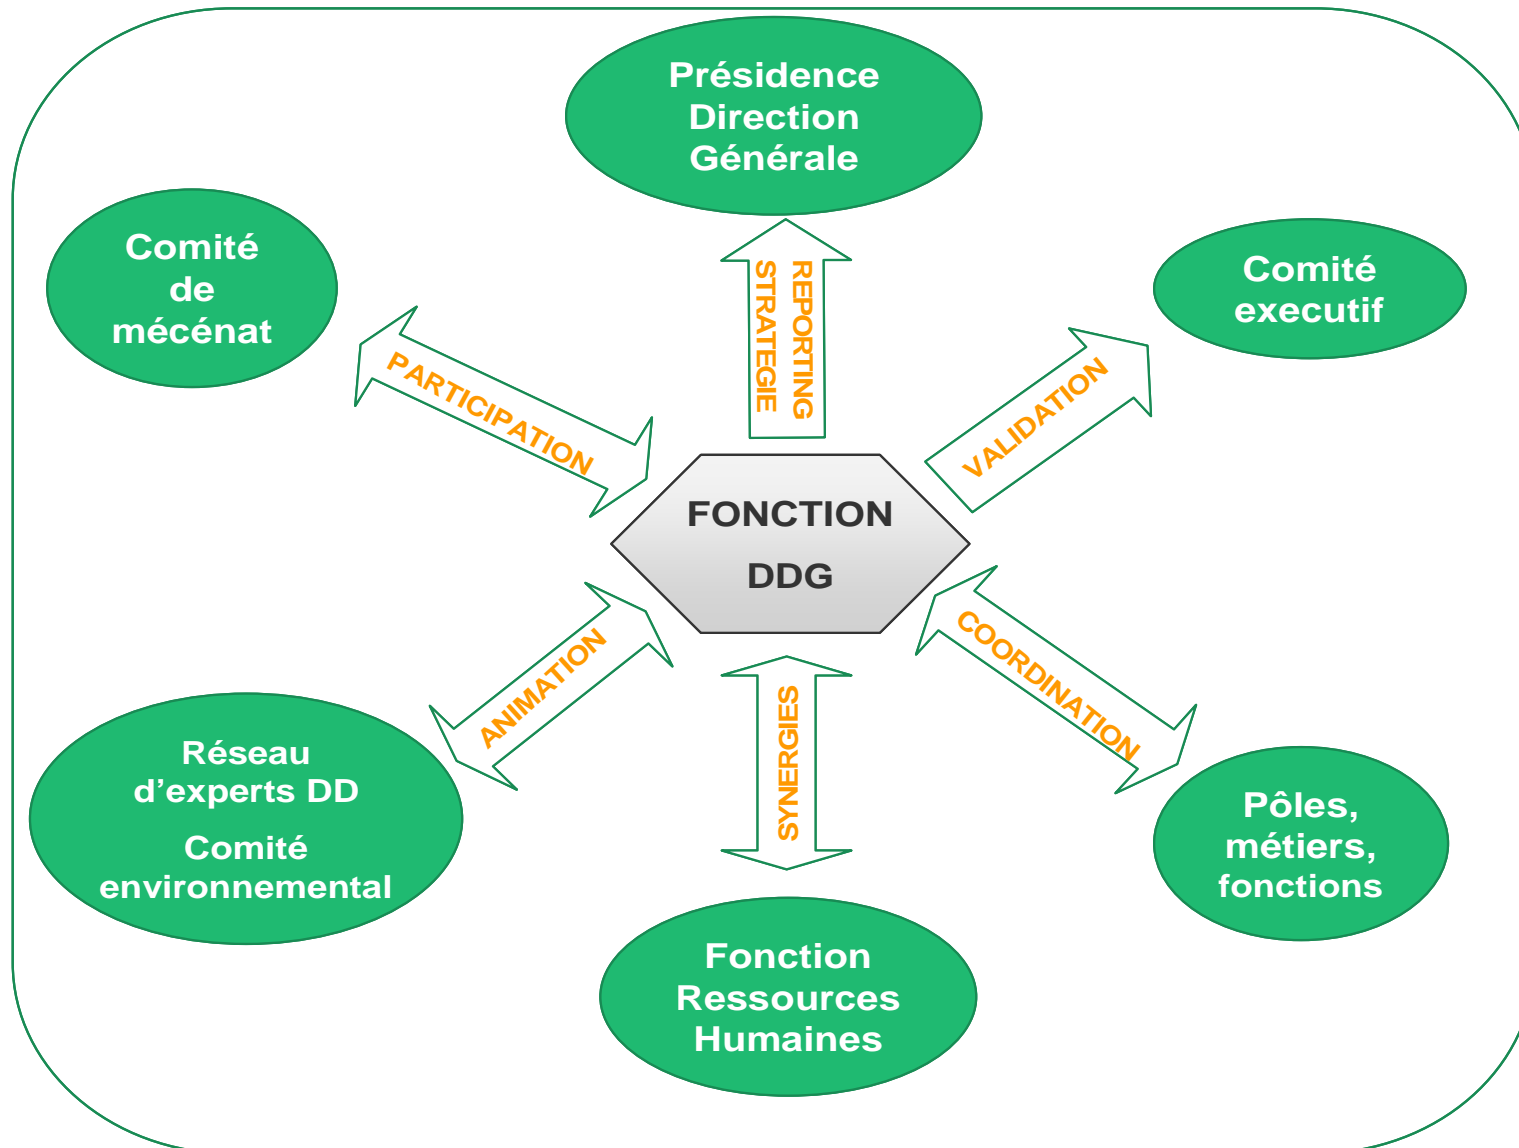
Présidence Direction Générale

Comité de mécénat

Comité executif

REPORTING

STRATEGIE

PARTICIPATION

VALIDATION

FONCTION DDG

ANIMATION

COORDINATION

SYNERGIES

Réseau d'experts DD

Comité environnemental

Pôles, métiers, fonctions

Fonction Ressources Humaines